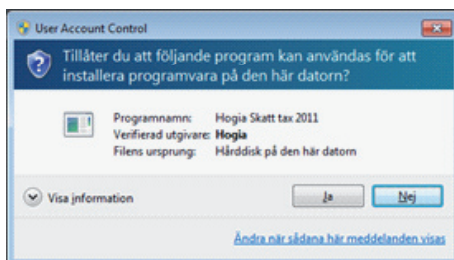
User Account Control

Tillåter du att följande program kan användas för att installera programvara på den här datorn?

Programnamn: Hogia Skatt tax 2011
Verifierad utgivare: Hogia
Filens ursprung: Hårddisk på den här datorn

Visa information

Ja

Nej

Ändra när sådana här meddelanden visas